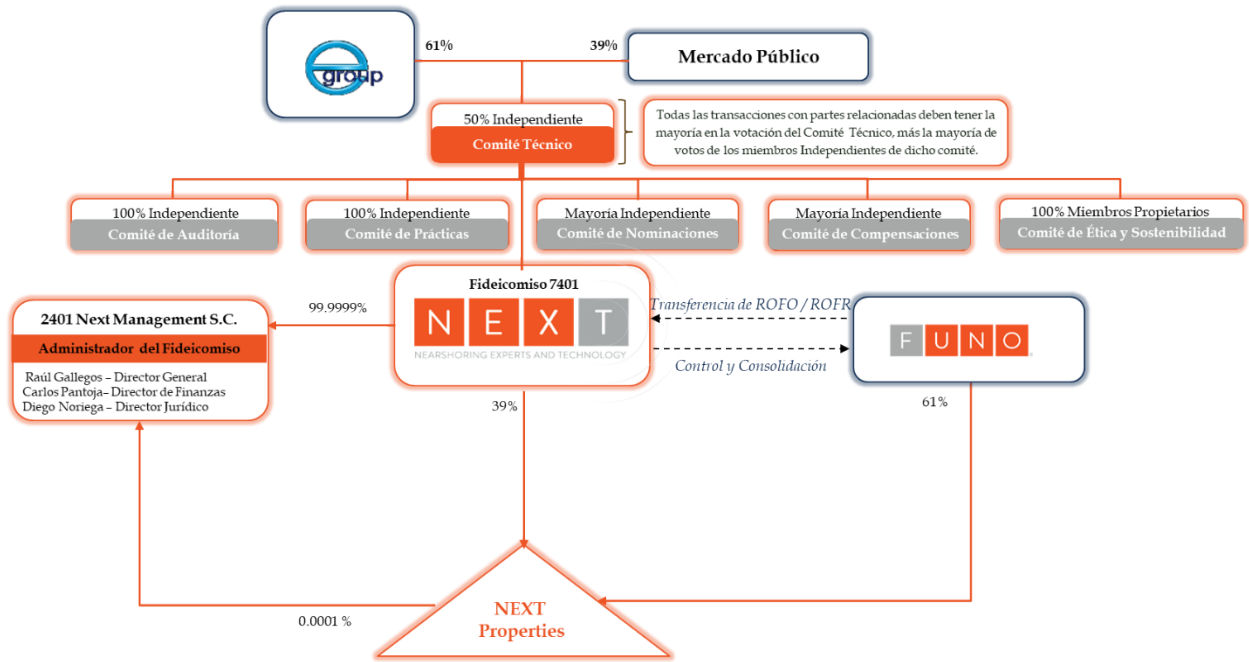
group

61%

39%

Mercado Público

50% Independiente

Comité Técnico

Todas las transacciones con partes relacionadas deben tener la mayoría en la votación del Comité Técnico, más la mayoría de votos de los miembros Independientes de dicho comité.

100% Independiente
Comité de Auditoría

100% Independiente
Comité de Prácticas

Mayoría Independiente
Comité de Nominaciones

Mayoría Independiente
Comité de Compensaciones

100% Miembros Propietarios
Comité de Ética y Sostenibilidad

Fideicomiso 7401

NEXT
NEARSHORING EXPERTS AND TECHNOLOGY

99.9999%

2401 Next Management S.C.

Administrador del Fideicomiso

Raúl Gallegos – Director General
Carlos Pantoja– Director de Finanzas
Diego Noriega – Director Jurídico

Transferencia de ROFO / ROFR

Control y Consolidación

FUNO

39%

61%

0.0001 %

NEXT
Properties